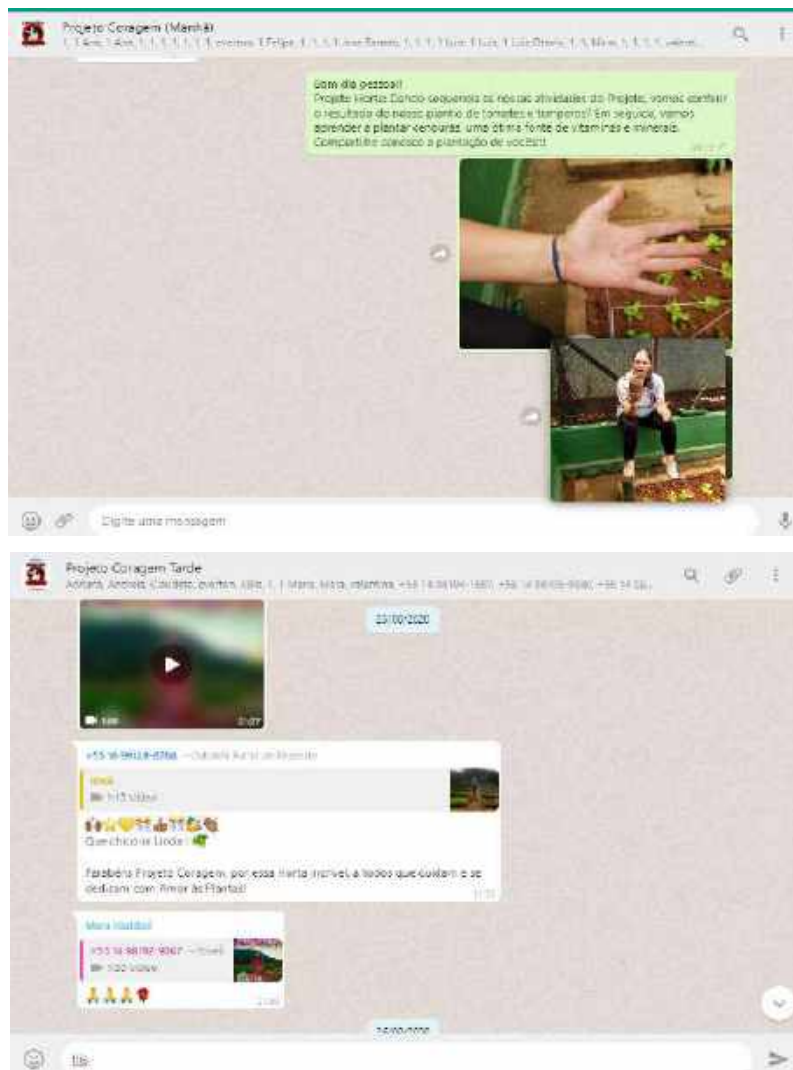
Projeto Coragem (Manhã)
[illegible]

Bom dia pessoal!
Projeto Horta: Dando sequencia as nossas atividades do Projeto, vamos conferir o resultado do nosso plantio de tomates e temperos? Em seguida, vamos aprender a plantar cenouras, uma ótima fonte de vitaminas e minerais. Compartilhe conosco a plantação de você!!
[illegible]

Digite uma mensagem

Projeto Coragem Tarde
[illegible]

23/09/2020

2:07

+55 16 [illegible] ~Cabaceira Rural de Alvorada
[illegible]
1:15 Vídeo

Que chicória Linda!

Parabéns Projeto Coragem, por essa Horta incrível, a todos que cuidam e se dedicam com Amor às Plantas!
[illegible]

Maria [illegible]
+55 16 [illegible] ~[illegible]
1:20 Vídeo
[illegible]

24/09/2020

Ele